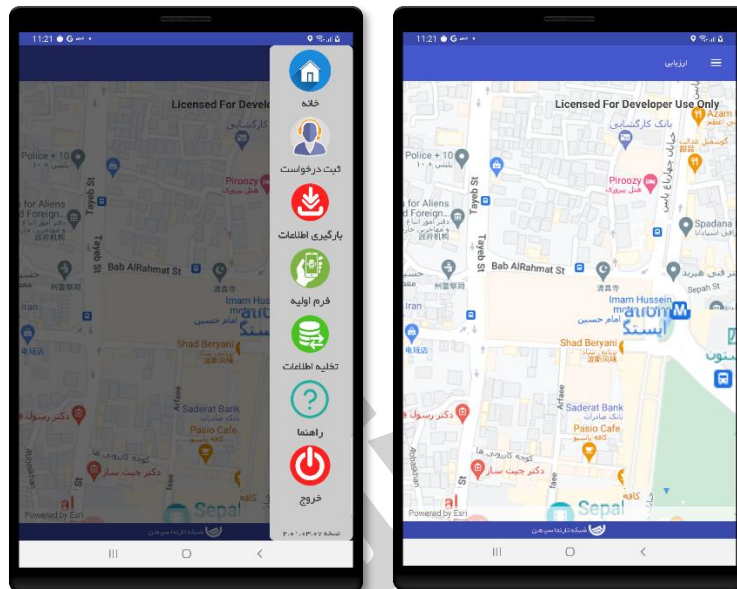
11:21

Licensed For Develo

خانه

ثبت درخواست

بارگیری اطلاعات

فرم اولیه

تخلیه اطلاعات

راهنما

خروج

نسخه ۲۰۲۰.۰۳.۰۲

Police + 10
Tayeb St
Bab AlRahmat St
Imam Hussein
امام حسین
Shad Beryani
Saderat Bank
بانک صادرات
Pasio Cafe
کافه پاسیو
Piroozy
هتل پیروزی
Iran
Arfaee
Sepal
Powered by Esri

11:21

ارزیابی

Licensed For Developer Use Only

بانک کارگشایی
Police + 10
پلیس ۱۰+
for Aliens
and Foreign...
Piroozy
هتل پیروزی
Azam
Spadana
Tayeb St
Bab AlRahmat St
Sepah St
Imam Hussein
امام حسین
Shad Beryani
Iran
دکتر رسول
Saderat Bank
بانک صادرات
Pasio Cafe
کافه پاسیو
دکتر جیت سار
Arfaee
Abbasian
Sepal
Powered by Esri